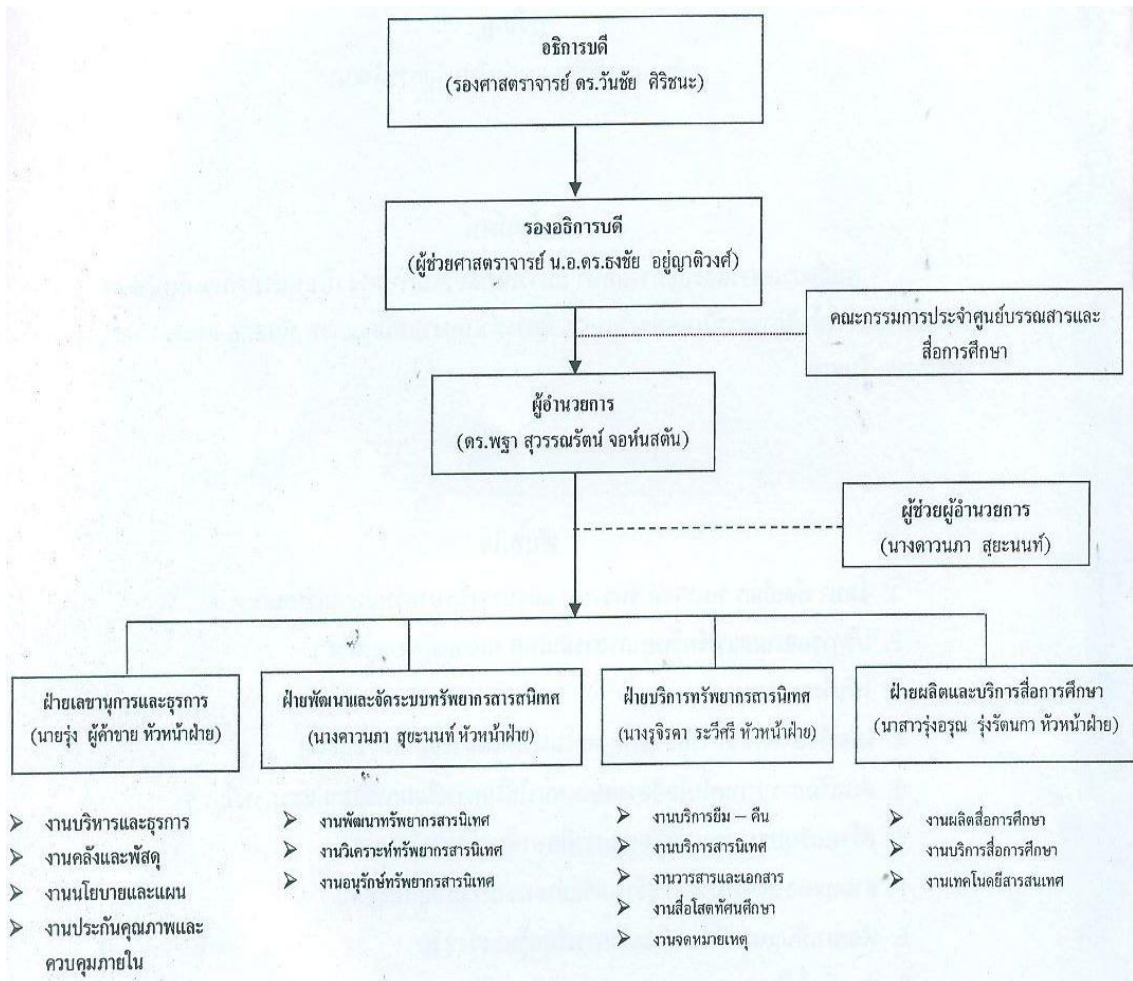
อธิการบดี
(รองศาสตราจารย์ ดร.วันชัย ศิริชนะ)

รองอธิการบดี
(ผู้ช่วยศาสตราจารย์ น.อ.ดร.ธงชัย อยู่ญาติวงศ์)

คณะกรรมการประจำศูนย์บรรณสารและสื่อการศึกษา

ผู้อำนวยการ
(ดร.พฐา สุวรรณรัตน์ จอห์นสตัน)

ผู้ช่วยผู้อำนวยการ
(นางดาวนภา สุยะนนท์)

ฝ่ายเลขานุการและธุรการ
(นายรุ่ง ผู้ค้าขาย หัวหน้าฝ่าย)

ฝ่ายพัฒนาและจัดระบบทรัพยากรสารสนิเทศ
(นางดาวนภา สุยะนนท์ หัวหน้าฝ่าย)

ฝ่ายบริการทรัพยากรสารนิเทศ
(นางรุจิรดา ระวีศรี หัวหน้าฝ่าย)

ฝ่ายผลิตและบริการสื่อการศึกษา
(นางสาวรุ่งอรุณ รุ่งรัตนกา หัวหน้าฝ่าย)

➢ งานบริหารและธุรการ
➢ งานคลังและพัสดุ
➢ งานนโยบายและแผน
➢ งานประกันคุณภาพและควบคุมภายใน

➢ งานพัฒนาทรัพยากรสารนิเทศ
➢ งานวิเคราะห์ทรัพยากรสารนิเทศ
➢ งานอนุรักษ์ทรัพยากรสารนิเทศ

➢ งานบริการยืม – คืน
➢ งานบริการสารนิเทศ
➢ งานวารสารและเอกสาร
➢ งานสื่อโสตทัศนศึกษา
➢ งานจดหมายเหตุ

➢ งานผลิตสื่อการศึกษา
➢ งานบริการสื่อการศึกษา
➢ งานเทคโนโลยีสารสนเทศ